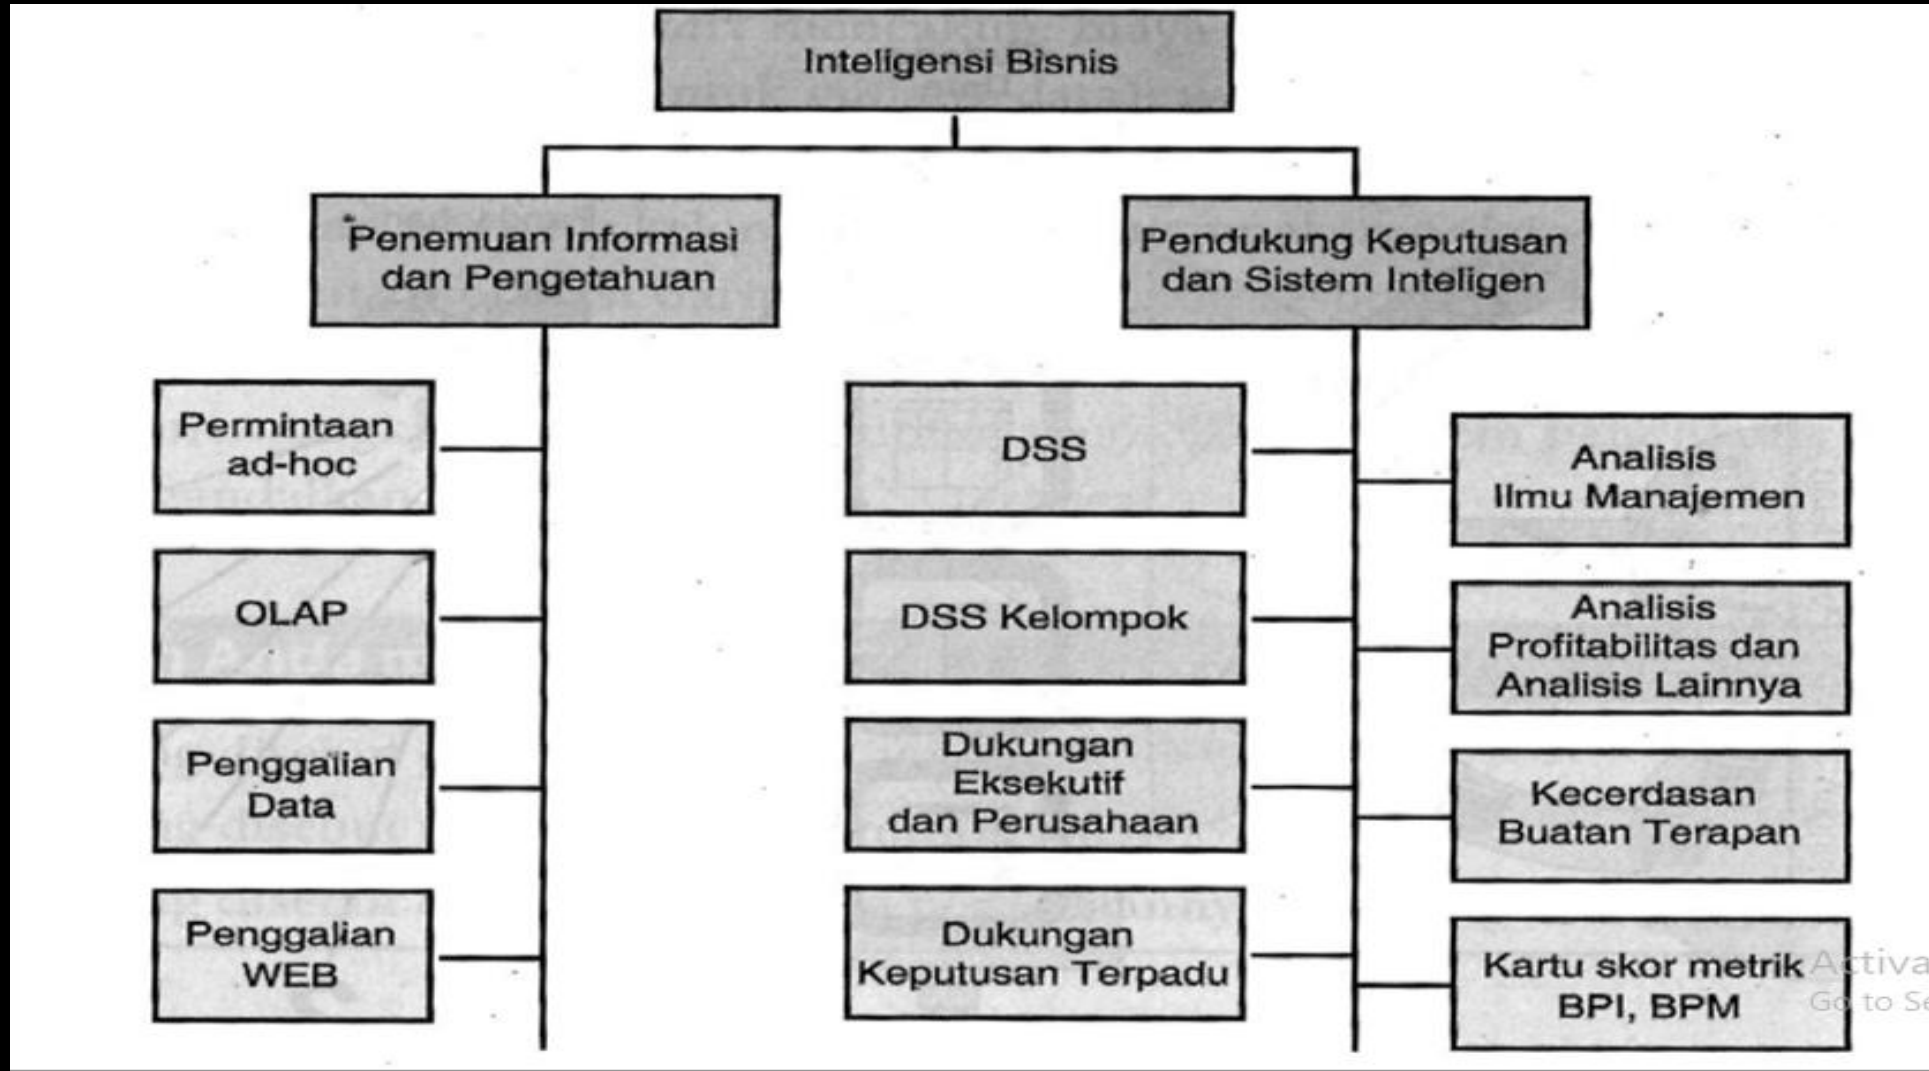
Inteligensi Bisnis

Penemuan Informasi dan Pengetahuan

Pendukung Keputusan dan Sistem Inteligen

Permintaan ad-hoc

OLAP

Penggalian Data

Penggalian WEB

DSS

DSS Kelompok

Dukungan Eksekutif dan Perusahaan

Dukungan Keputusan Terpadu

Analisis Ilmu Manajemen

Analisis Profitabilitas dan Analisis Lainnya

Kecerdasan Buatan Terapan

Kartu skor metrik BPI, BPM

Activa
Go to Se